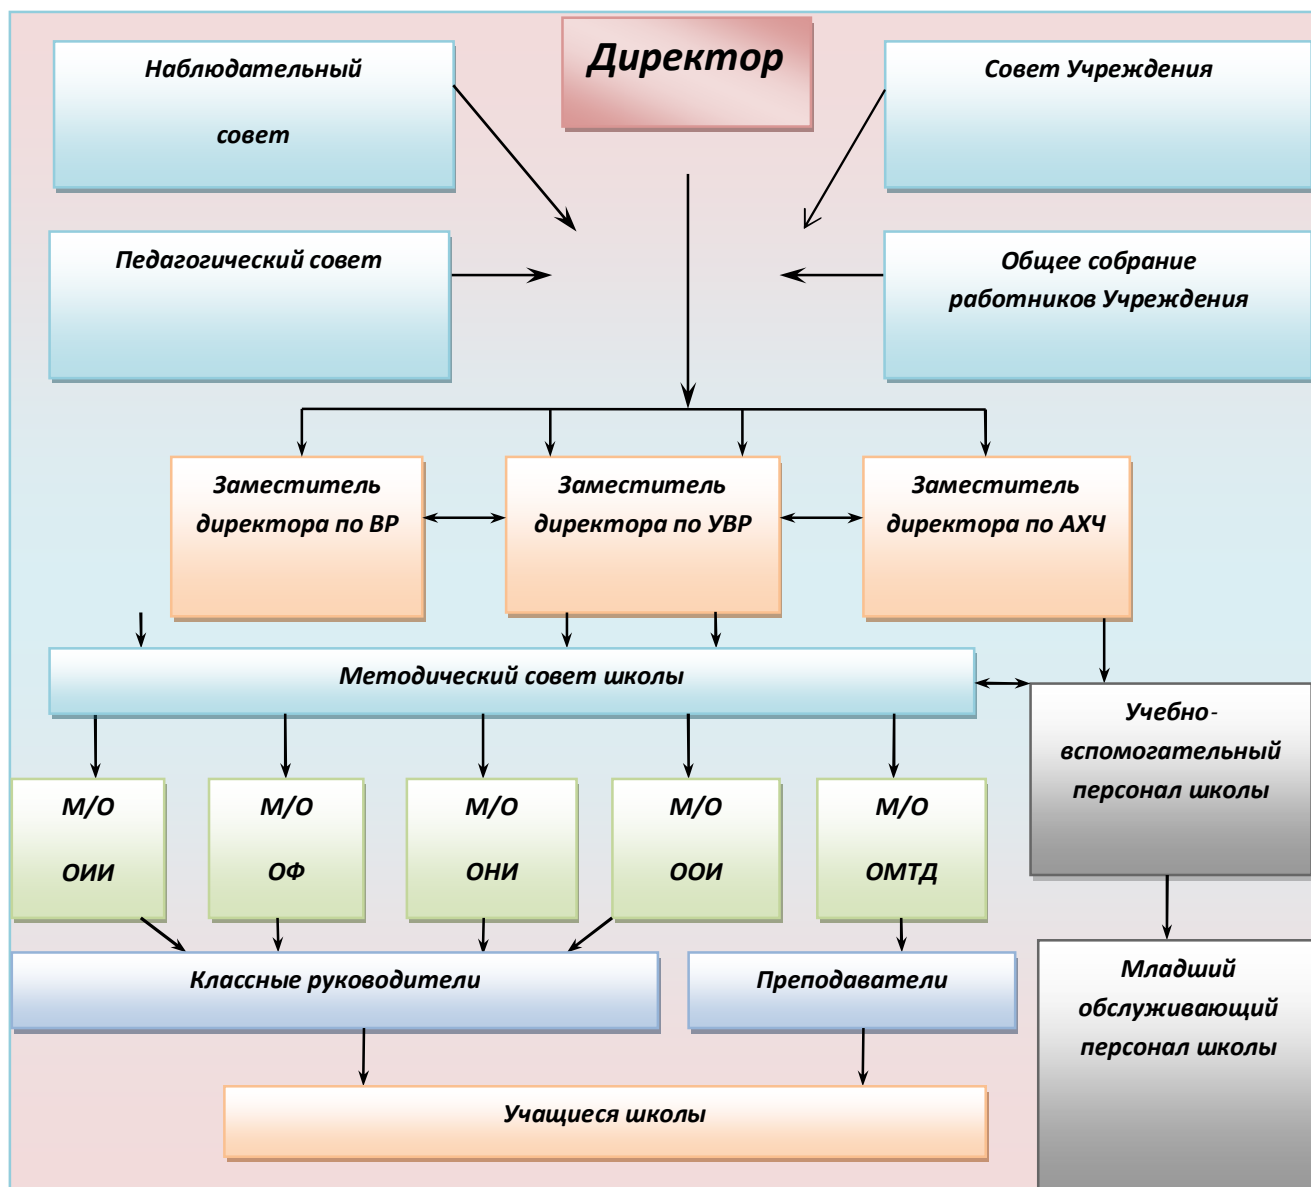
Наблюдательный совет

Директор

Совет Учреждения

Педагогический совет

Общее собрание работников Учреждения

Заместитель директора по ВР

Заместитель директора по УВР

Заместитель директора по АХЧ

Методический совет школы

Учебно-вспомогательный персонал школы

М/О ОИИ

М/О ОФ

М/О ОНИ

М/О ООИ

М/О ОМТД

Классные руководители

Преподаватели

Младший обслуживающий персонал школы

Учащиеся школы